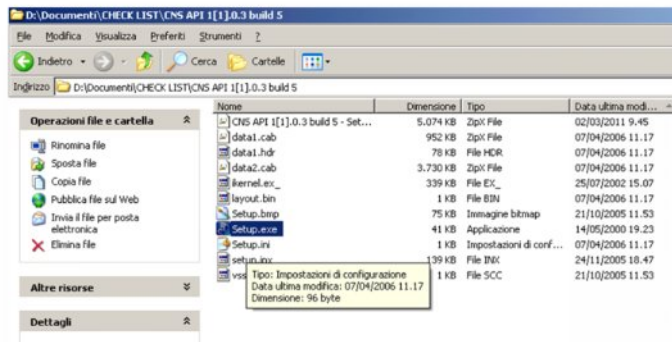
D:\Documenti\CHECK LIST\CNS API 1[1].0.3 build 5

File Modifica Visualizza Preferiti Strumenti ?

Indietro Cerca Cartelle

Indirizzo D:\Documenti\CHECK LIST\CNS API 1[1].0.3 build 5

Operazioni file e cartella

Rinomina file
Sposta file
Copia file
Pubblica file sul Web
Invia il file per posta elettronica
Elimina file

Altre risorse

Dettagli

| Nome | Dimensione | Tipo | Data ultima modi... |
|---|---|---|---|
| CNS API 1[1].0.3 build 5 - Set... | 5.074 KB | ZipX File | 02/03/2011 9.45 |
| data1.cab | 952 KB | ZipX File | 07/04/2006 11.17 |
| data1.hdr | 78 KB | File HDR | 07/04/2006 11.17 |
| data2.cab | 3.730 KB | ZipX File | 07/04/2006 11.17 |
| ikernel.ex_ | 339 KB | File EX_ | 25/07/2002 15.07 |
| layout.bin | 1 KB | File BIN | 07/04/2006 11.17 |
| Setup.bmp | 75 KB | Immagine bitmap | 21/10/2005 11.53 |
| Setup.exe | 41 KB | Applicazione | 14/05/2000 19.23 |
| Setup.ini | 1 KB | Impostazioni di conf... | 07/04/2006 11.17 |
| setup.inx | 139 KB | File INX | 24/11/2005 18.47 |
| vss | 1 KB | File SCC | 21/10/2005 11.53 |

Tipo: Impostazioni di configurazione
Data ultima modifica: 07/04/2006 11.17
Dimensione: 96 byte